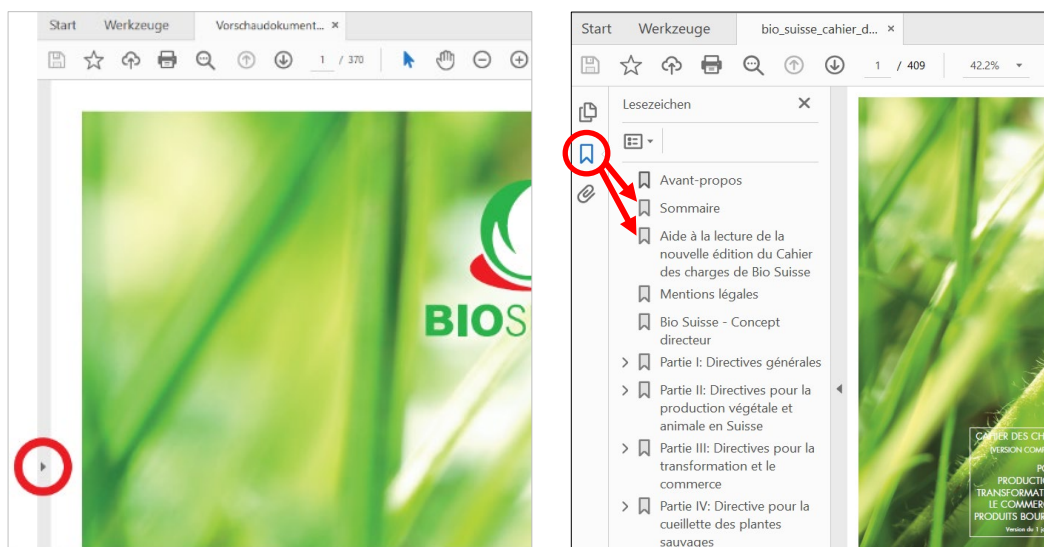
Start Werkzeuge Vorschaudokument... ×

1 / 370

BIOS

Start Werkzeuge bio_suisse_cahier_d... ×

1 / 409 42,2%

Lesezeichen ×

Avant-propos

Sommaire

Aide à la lecture de la nouvelle édition du Cahier des charges de Bio Suisse

Mentions légales

Bio Suisse - Concept directeur

Partie I: Directives générales

Partie II: Directives pour la production végétale et animale en Suisse

Partie III: Directives pour la transformation et le commerce

Partie IV: Directive pour la cueillette des plantes sauvages

CAHIER DES CH
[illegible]
PO
PRODUCTI
TRANSFORMAT
LE COMMER
PRODUITS BOUR
Version du 1 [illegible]